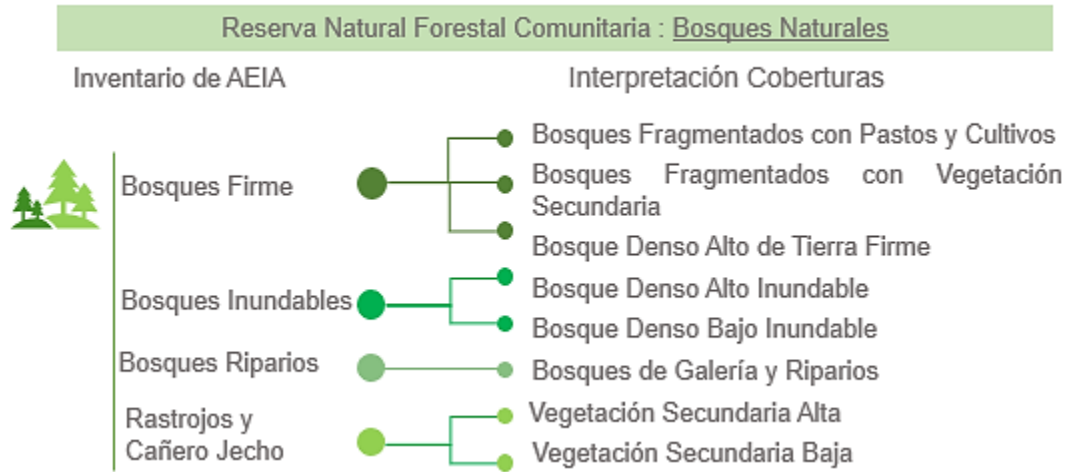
Reserva Natural Forestal Comunitaria : Bosques Naturales

Inventario de AEIA

Interpretación Coberturas

Bosques Firme

Bosques Fragmentados con Pastos y Cultivos

Bosques Fragmentados con Vegetación Secundaria

Bosque Denso Alto de Tierra Firme

Bosques Inundables

Bosque Denso Alto Inundable

Bosque Denso Bajo Inundable

Bosques Riparios

Bosques de Galería y Riparios

Rastrojos y Cañero Jecho

Vegetación Secundaria Alta

Vegetación Secundaria Baja